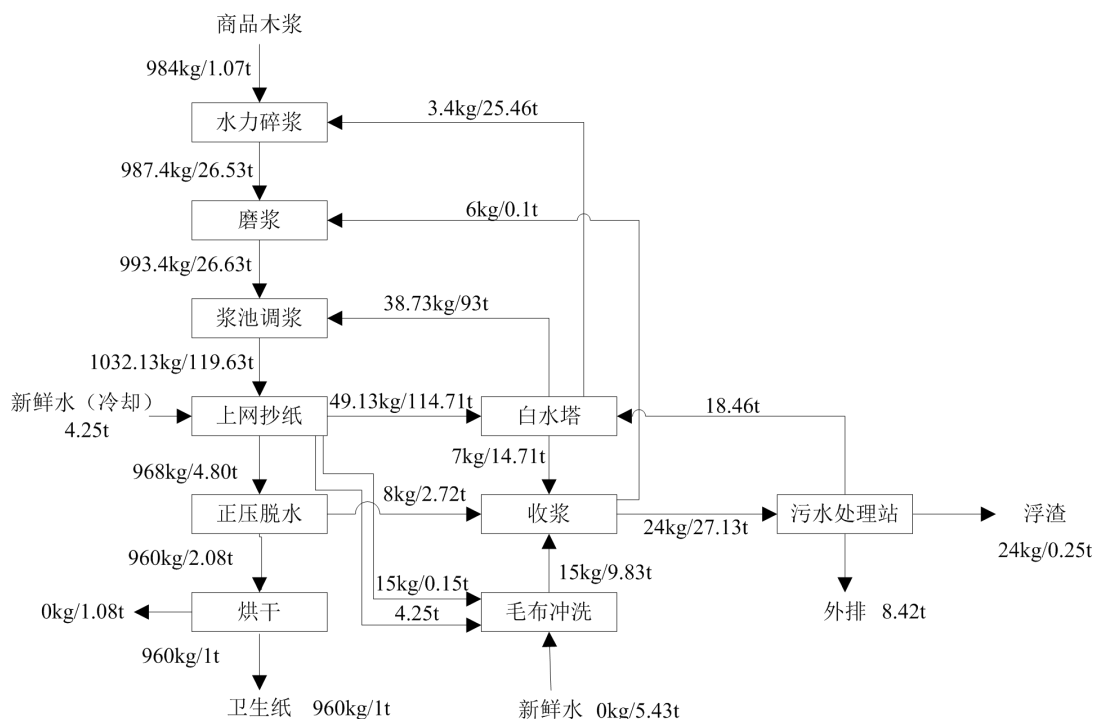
商品木浆

984kg/1.07t

水力碎浆

3.4kg/25.46t

987.4kg/26.53t

磨浆

6kg/0.1t

993.4kg/26.63t

浆池调浆

38.73kg/93t

1032.13kg/119.63t

新鲜水（冷却）
4.25t

上网抄纸

49.13kg/114.71t

白水塔

18.46t

968kg/4.80t

7kg/14.71t

8kg/2.72t

正压脱水

收浆

24kg/27.13t

污水处理站

浮渣
24kg/0.25t

960kg/2.08t

15kg/0.15t

15kg/9.83t

0kg/1.08t

烘干

4.25t

毛布冲洗

外排 8.42t

960kg/1t

卫生纸 960kg/1t

新鲜水 0kg/5.43t